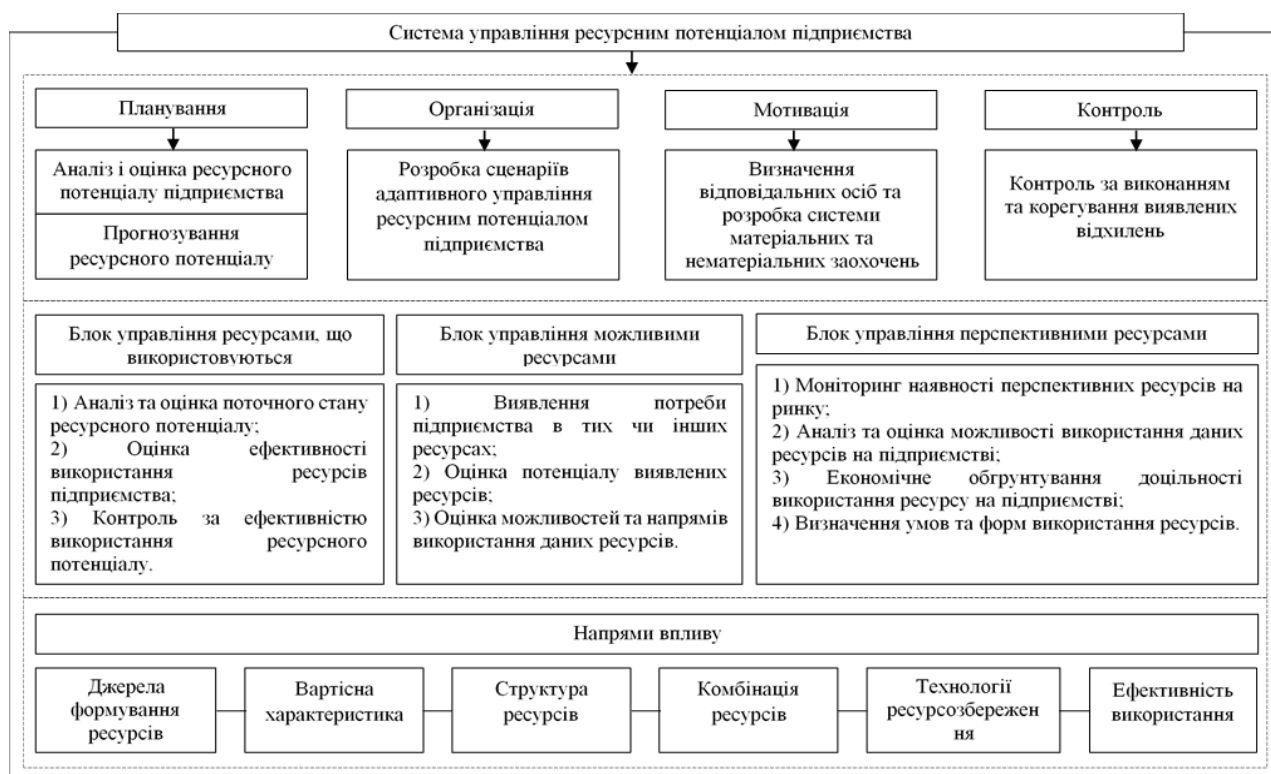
Система управління ресурсним потенціалом підприємства

Планування

Аналіз і оцінка ресурсного потенціалу підприємства

Прогнозування ресурсного потенціалу

Організація

Розробка сценаріїв адаптивного управління ресурсним потенціалом підприємства

Мотивація

Визначення відповідальних осіб та розробка системи матеріальних та нематеріальних заохочень

Контроль

Контроль за виконанням та корегування виявлених відхилень

Блок управління ресурсами, що використовуються

1) Аналіз та оцінка поточного стану ресурсного потенціалу;
2) Оцінка ефективності використання ресурсів підприємства;
3) Контроль за ефективністю використання ресурсного потенціалу.

Блок управління можливими ресурсами

1) Виявлення потреби підприємства в тих чи інших ресурсах;
2) Оцінка потенціалу виявлених ресурсів;
3) Оцінка можливостей та напрямів використання даних ресурсів.

Блок управління перспективними ресурсами

1) Моніторинг наявності перспективних ресурсів на ринку;
2) Аналіз та оцінка можливості використання даних ресурсів на підприємстві;
3) Економічне обгрунтування доцільності використання ресурсу на підприємстві;
4) Визначення умов та форм використання ресурсів.

Напрями впливу

Джерела формування ресурсів

Вартісна характеристика

Структура ресурсів

Комбінація ресурсів

Технології ресурсозбереження

Ефективність використання